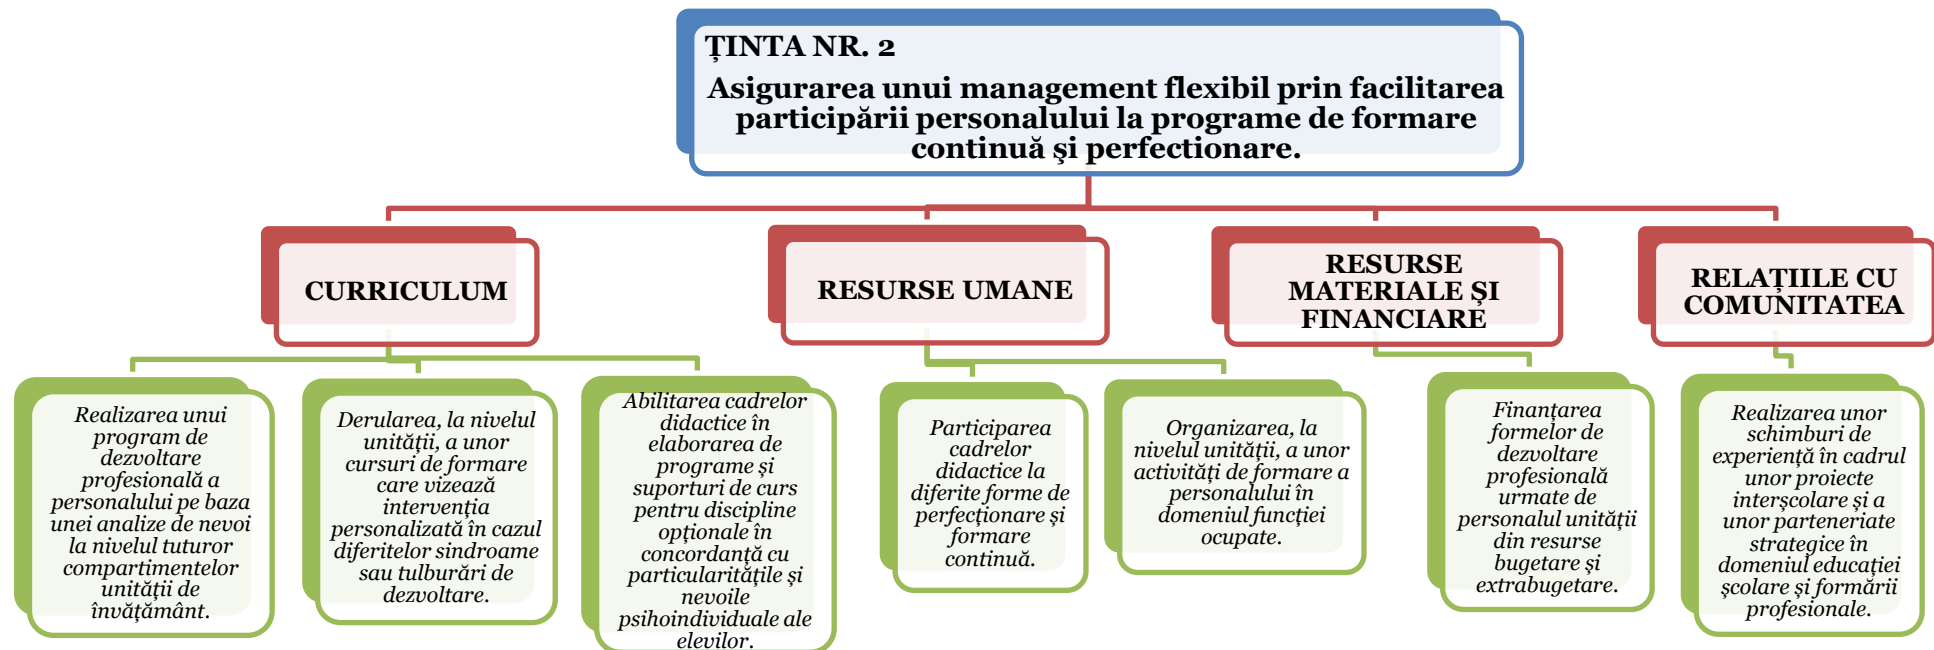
ȚINTA NR. 2
Asigurarea unui management flexibil prin facilitarea participării personalului la programe de formare continuă şi perfectionare.

CURRICULUM

RESURSE UMANE

RESURSE MATERIALE ŞI FINANCIARE

RELAȚIILE CU COMUNITATEA

Realizarea unui program de dezvoltare profesională a personalului pe baza unei analize de nevoi la nivelul tuturor compartimentelor unității de învățământ.

Derularea, la nivelul unității, a unor cursuri de formare care vizează intervenția personalizată în cazul diferitelor sindroame sau tulburări de dezvoltare.

Abilitarea cadrelor didactice în elaborarea de programe şi suporturi de curs pentru discipline opționale în concordanță cu particularitățile şi nevoile psihoindividuale ale elevilor.

Participarea cadrelor didactice la diferite forme de perfecționare şi formare continuă.

Organizarea, la nivelul unității, a unor activități de formare a personalului în domeniul funcției ocupate.

Finanțarea formelor de dezvoltare profesională urmate de personalul unității din resurse bugetare şi extrabugetare.

Realizarea unor schimburi de experiență în cadrul unor proiecte interşcolare şi a unor parteneriate strategice în domeniul educației şcolare şi formării profesionale.